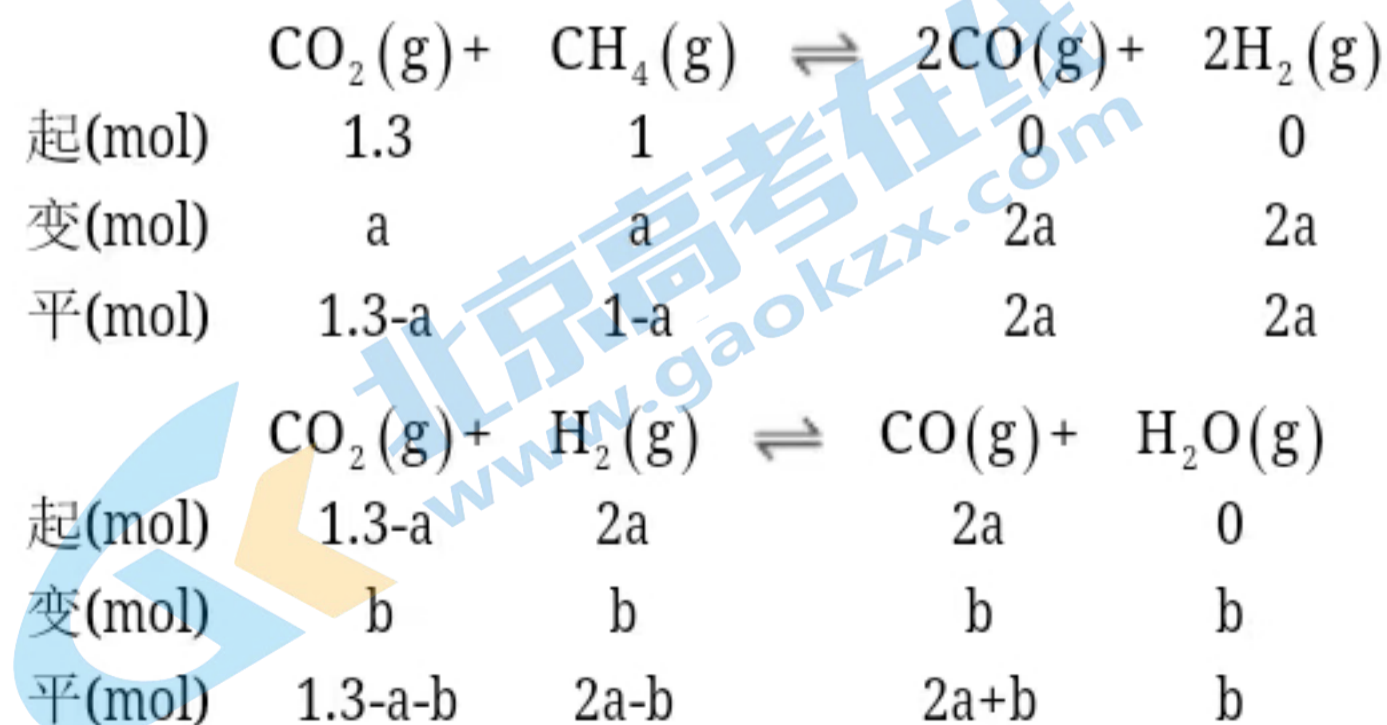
$CO_2(g) + CH_4(g) \rightleftharpoons 2CO(g) + 2H_2(g)$

| | | | | |
|---|---|---|---|---|
| 起(mol) | 1.3 | 1 | 0 | 0 |
| 变(mol) | a | a | 2a | 2a |
| 平(mol) | 1.3-a | 1-a | 2a | 2a |

北京高考在线 www.gaokzx.com

$CO_2(g) + H_2(g) \rightleftharpoons CO(g) + H_2O(g)$

| | | | | |
|---|---|---|---|---|
| 起(mol) | 1.3-a | 2a | 2a | 0 |
| 变(mol) | b | b | b | b |
| 平(mol) | 1.3-a-b | 2a-b | 2a+b | b |